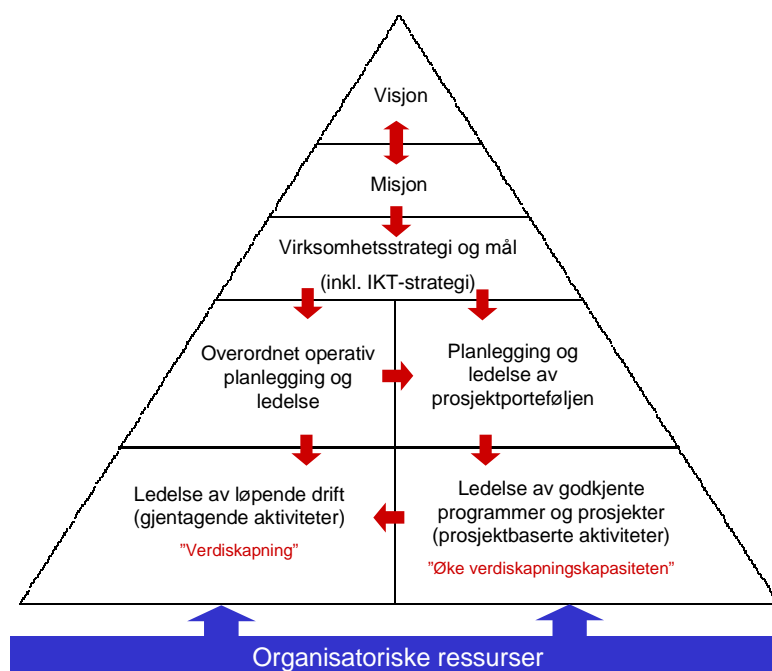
Visjon

Misjon

Virksomhetsstrategi og mål

(inkl. IKT-strategi)

Overordnet operativ planlegging og ledelse

Planlegging og ledelse av prosjektporteføljen

Ledelse av løpende drift (gjentagende aktiviteter)

"Verdiskapning"

Ledelse av godkjente programmer og prosjekter (prosjektbaserte aktiviteter)

"Øke verdiskapningskapasiteten"

Organisatoriske ressurser